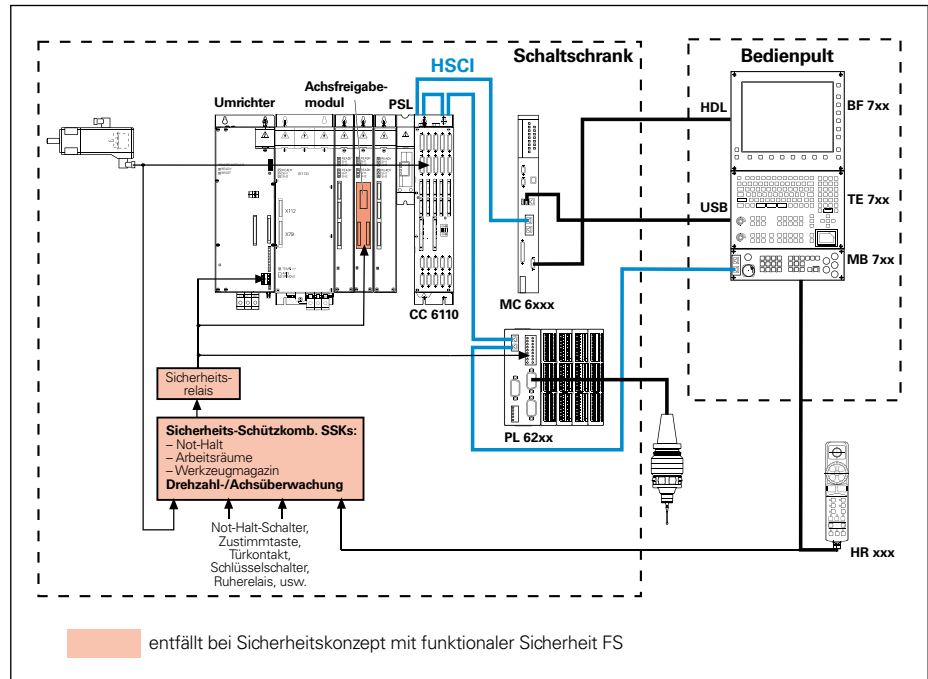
Schaltschrank

Bedienpult

HSCI

Umrichter

Achsfreigabemodul

PSL

HDL

BF 7xx

USB

TE 7xx

MB 7xx

X112

X79

CC 6110

MC 6xxx

Sicherheitsrelais

Sicherheits-Schützkomb. SSKs:
– Not-Halt
– Arbeitsräume
– Werkzeugmagazin
Drehzahl-/Achsüberwachung

PL 62xx

Not-Halt-Schalter, Zustimmtaste, Türkontakt, Schlüsselschalter, Ruherelais, usw.

HR xxx

entfällt bei Sicherheitskonzept mit funktionaler Sicherheit FS